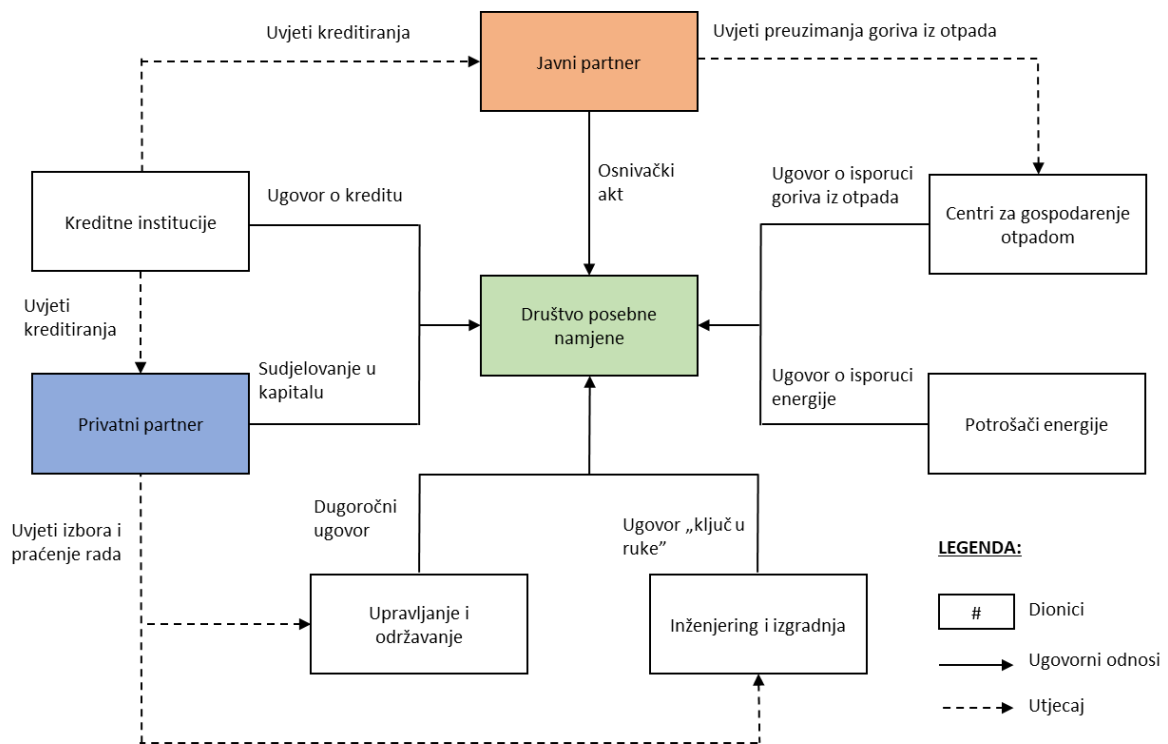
Uvjeti kreditiranja

Javni partner

Uvjeti preuzimanja goriva iz otpada

Osnivački akt

Kreditne institucije

Ugovor o kreditu

Ugovor o isporuci goriva iz otpada

Centri za gospodarenje otpadom

Uvjeti kreditiranja

Društvo posebne namjene

Sudjelovanje u kapitalu

Ugovor o isporuci energije

Privatni partner

Potrošači energije

Uvjeti izbora i praćenje rada

Dugoročni ugovor

Ugovor „ključ u ruke”

LEGENDA:

Upravljanje i održavanje

Inženjering i izgradnja

#

Dionici

Ugovorni odnosi

Utjecaj